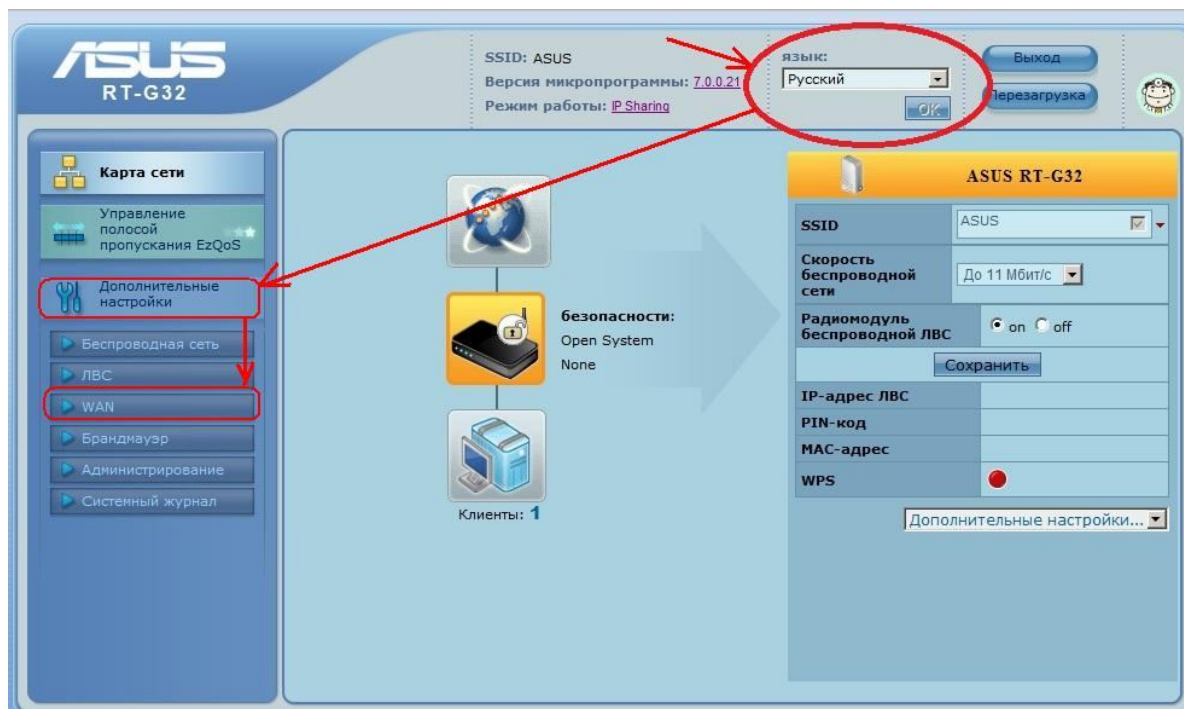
ASUS
RT-G32

SSID: ASUS
Версия микропрограммы: 7.0.0.21
Режим работы: IP Sharing

язык:
Русский
OK

Выход
Перезагрузка

Карта сети
Управление полосой пропускания EzQoS
Дополнительные настройки
Беспроводная сеть
ЛВС
WAN
Брандмауэр
Администрирование
Системный журнал

безопасности:
Open System
None

Клиенты: 1

ASUS RT-G32

| SSID | ASUS |
|---|---|
| Скорость беспроводной сети | До 11 Мбит/с |
| Радиомодуль беспроводной ЛВС | on off |
| | Сохранить |
| IP-адрес ЛВС | |
| PIN-код | |
| MAC-адрес | |
| WPS | |

Дополнительные настройки...